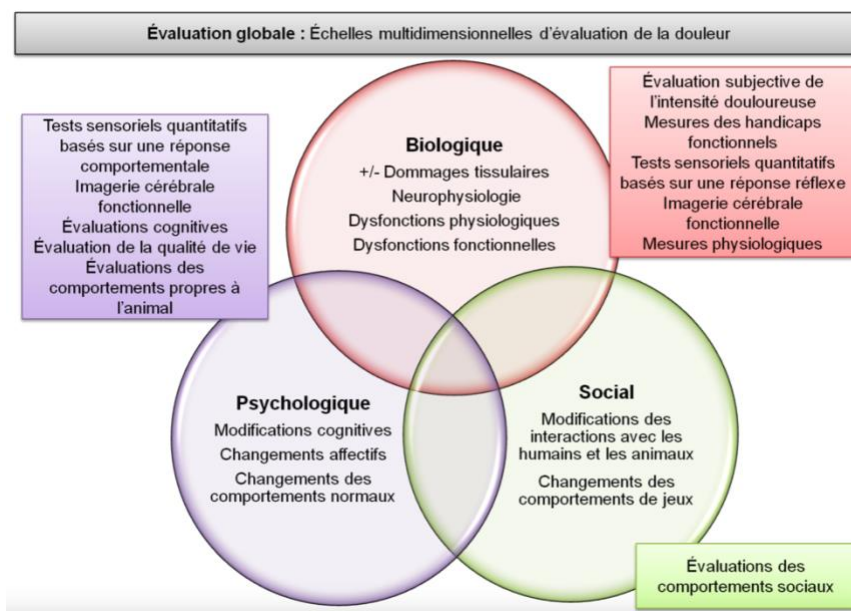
Évaluation globale : Échelles multidimensionnelles d'évaluation de la douleur

Tests sensoriels quantitatifs basés sur une réponse comportementale
Imagerie cérébrale fonctionnelle
Évaluations cognitives
Évaluation de la qualité de vie
Évaluations des comportements propres à l'animal

Biologique
+/- Dommages tissulaires
Neurophysiologie
Dysfonctions physiologiques
Dysfonctions fonctionnelles

Évaluation subjective de l'intensité douloureuse
Mesures des handicaps fonctionnels
Tests sensoriels quantitatifs basés sur une réponse réflexe
Imagerie cérébrale fonctionnelle
Mesures physiologiques

Psychologique
Modifications cognitives
Changements affectifs
Changements des comportements normaux

Social
Modifications des interactions avec les humains et les animaux
Changements des comportements de jeux

Évaluations des comportements sociaux